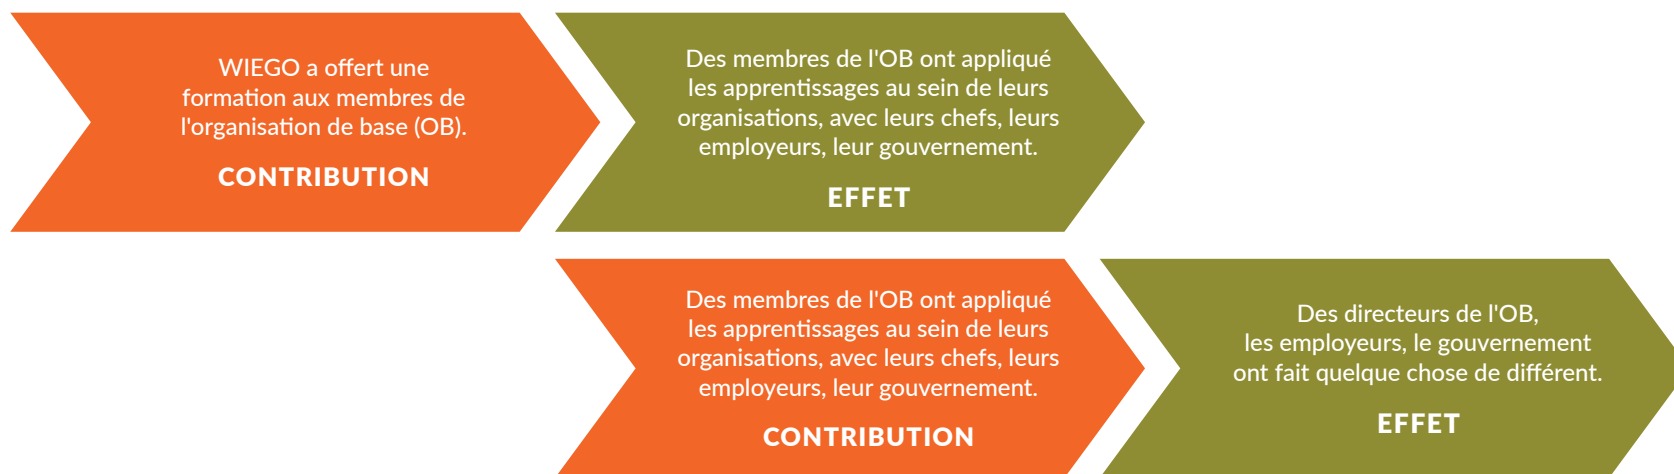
WIEGO a offert une formation aux membres de l'organisation de base (OB).

CONTRIBUTION

Des membres de l'OB ont appliqué les apprentissages au sein de leurs organisations, avec leurs chefs, leurs employeurs, leur gouvernement.

EFFET

Des membres de l'OB ont appliqué les apprentissages au sein de leurs organisations, avec leurs chefs, leurs employeurs, leur gouvernement.

CONTRIBUTION

Des directeurs de l'OB, les employeurs, le gouvernement ont fait quelque chose de différent.

EFFET